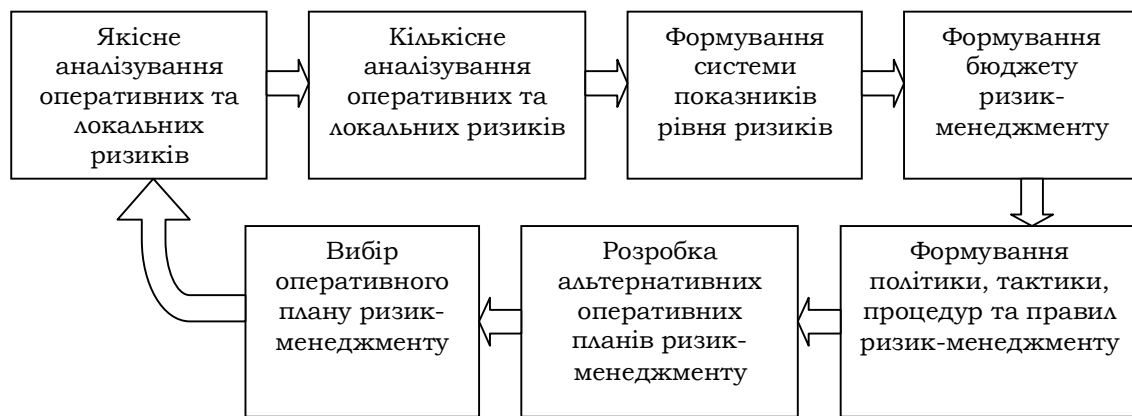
Якісне аналізування оперативних та локальних ризиків

Кількісне аналізування оперативних та локальних ризиків

Формування системи показників рівня ризиків

Формування бюджету ризик-менеджменту

Формування політики, тактики, процедур та правил ризик-менеджменту

Розробка альтернативних оперативних планів ризик-менеджменту

Вибір оперативного плану ризик-менеджменту